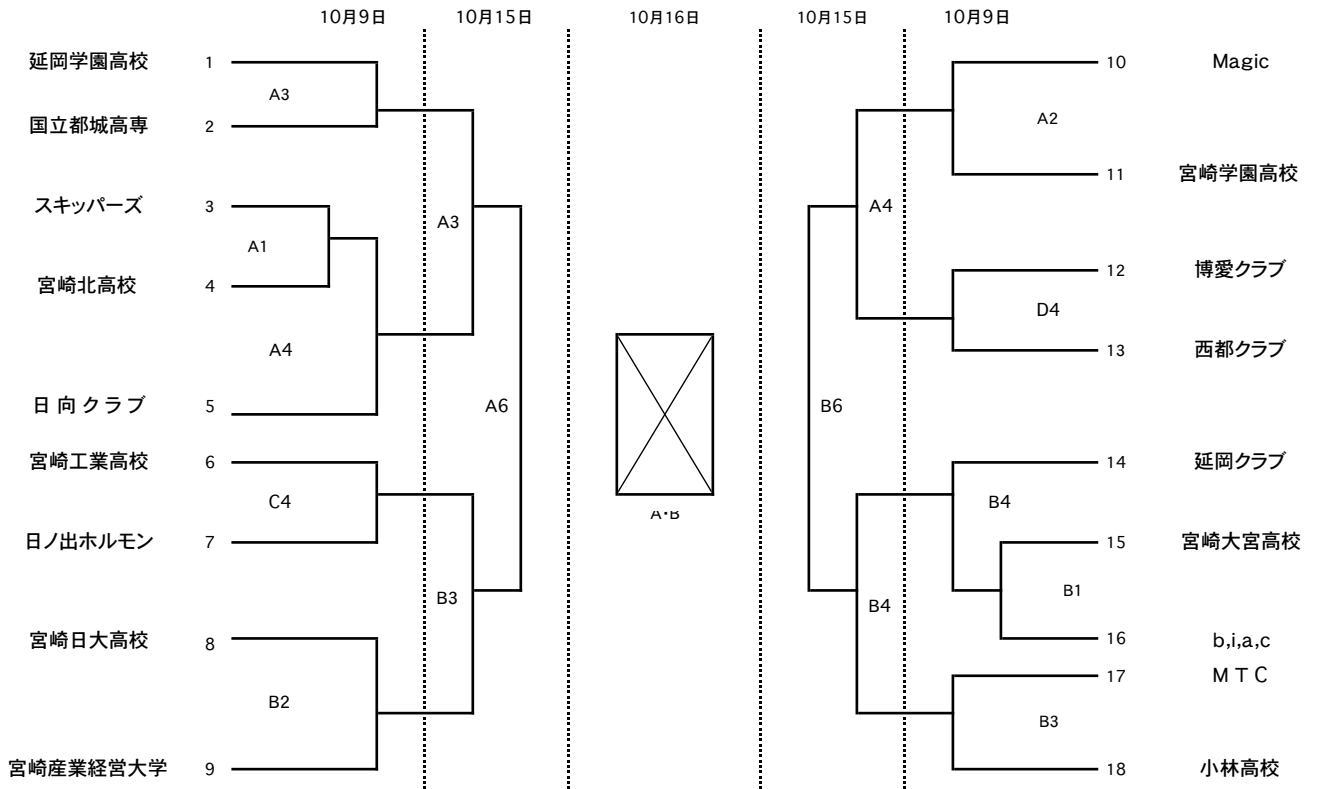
10月9日 10月15日 10月16日 10月15日 10月9日

延岡学園高校 1
A3
国立都城高専 2
スキッパーズ 3
A1
A3
宮崎北高校 4
A4
日 向 クラブ 5
A6
宮崎工業高校 6
C4
日ノ出ホルモン 7
B3
宮崎日大高校 8
B2
宮崎産業経営大学 9

A･B

10 Magic
A2
A4
11 宮崎学園高校
12 博愛クラブ
D4
13 西都クラブ
B6
14 延岡クラブ
B4
15 宮崎大宮高校
B4
B1
16 b,i,a,c
17 M T C
B3
18 小林高校